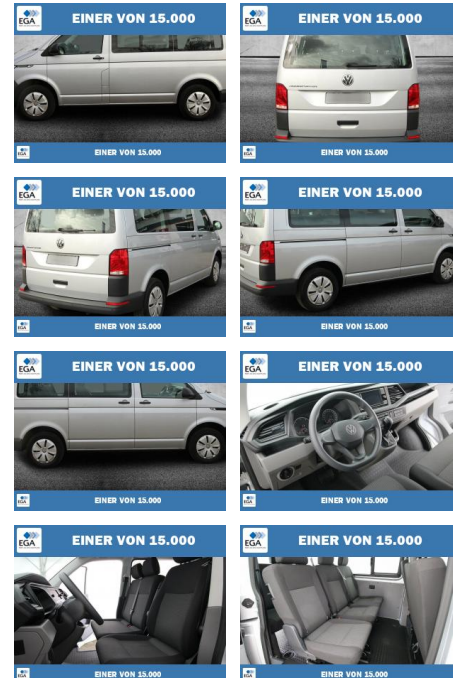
EGA EINER VON 15.000

EGA EINER VON 15.000

EGA EINER VON 15.000

EGA EINER VON 15.000

EGA EINER VON 15.000

EGA EINER VON 15.000

EGA EINER VON 15.000

EGA EINER VON 15.000

EGA EINER VON 15.000

EGA EINER VON 15.000

EGA EINER VON 15.000

EGA EINER VON 15.000

EGA EINER VON 15.000

EGA EINER VON 15.000

EGA EINER VON 15.000

EGA EINER VON 15.000